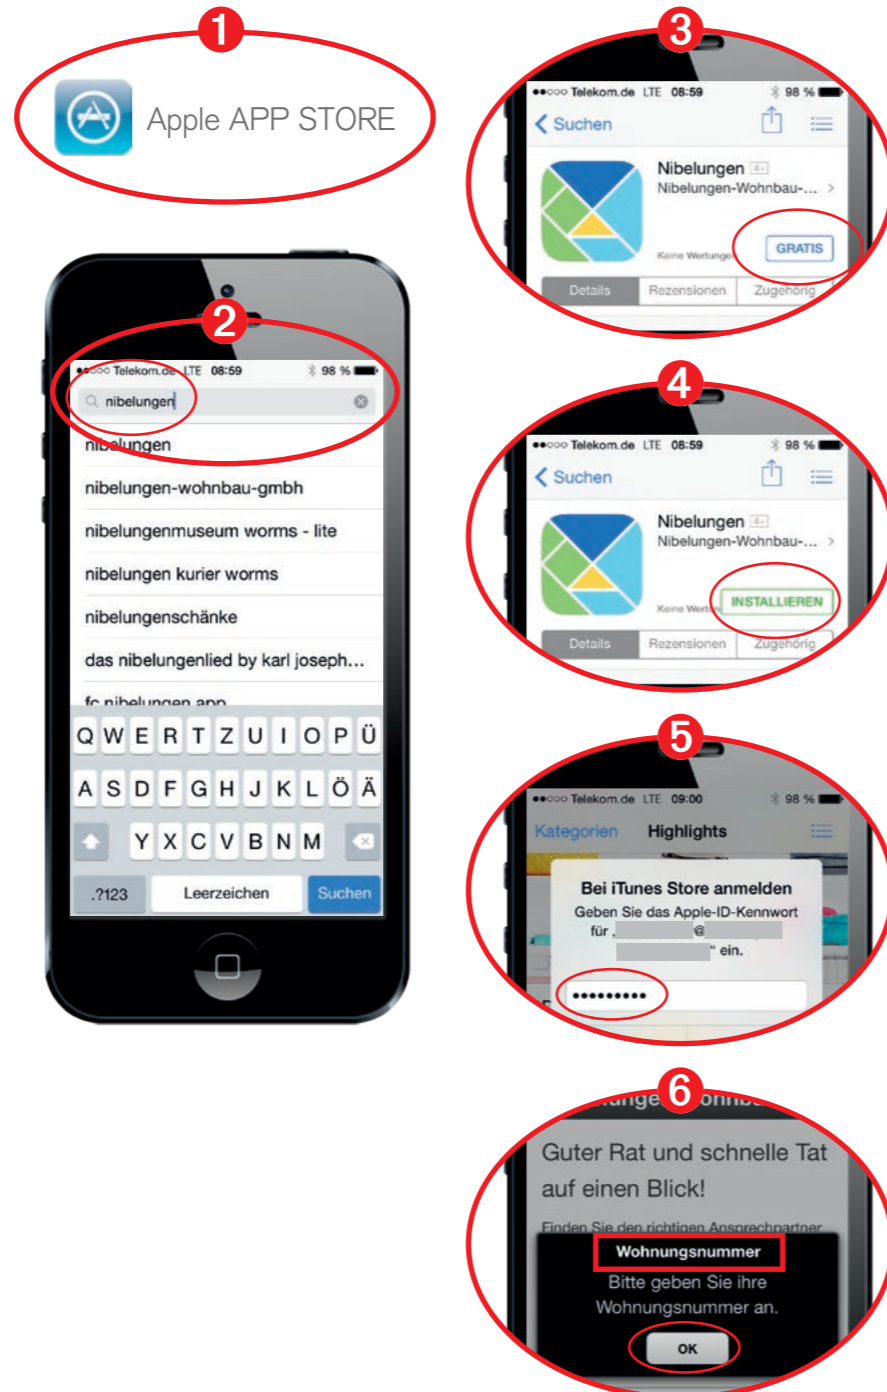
1
Apple APP STORE

2
Telekom.de LTE 08:59 98 %
nibelungen
nibelungen
nibelungen-wohnbau-gmbh
nibelungenmuseum worms - lite
nibelungen kurier worms
nibelungenschänke
das nibelungenlied by karl joseph...
fc nibelungen app
Q W E R T Z U I O P Ü
A S D F G H J K L Ö Ä
Y X C V B N M
.?123 Leerzeichen Suchen

3
Telekom.de LTE 08:59 98 %
Suchen
Nibelungen 4+
Nibelungen-Wohnbau-...
Keine Wertungen
GRATIS
Details Rezensionen Zugehörig

4
Telekom.de LTE 08:59 98 %
Suchen
Nibelungen 4+
Nibelungen-Wohnbau-...
Keine Wert
INSTALLIEREN
Details Rezensionen Zugehörig

5
Telekom.de LTE 09:00 98 %
Kategorien Highlights
Bei iTunes Store anmelden
Geben Sie das Apple-ID-Kennwort für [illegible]@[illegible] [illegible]" ein.
•••••••••

6
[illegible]
Guter Rat und schnelle Tat auf einen Blick!
Finden Sie den richtigen Ansprechpartner
Wohnungsnummer
Bitte geben Sie ihre Wohnungsnummer an.
OK